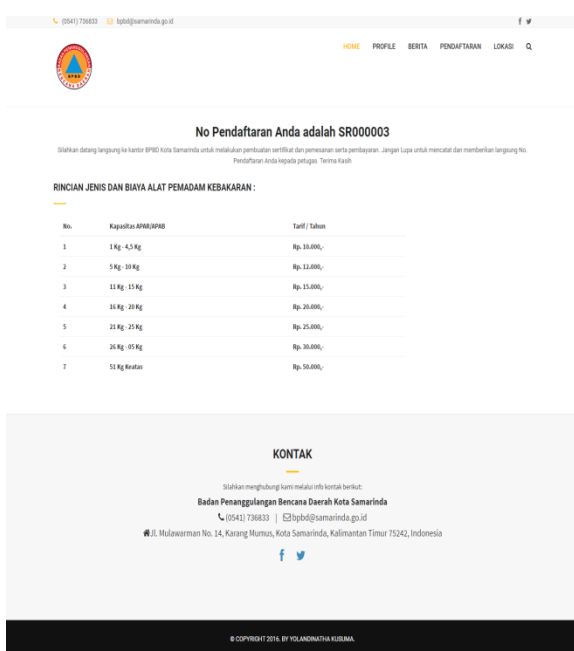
(0541) 736833 bpbd@samarinda.go.id

BPBD

HOME PROFILE BERITA PENDAFTARAN LOKASI

No Pendaftaran Anda adalah SR000003

Silahkan datang langsung ke kantor BPBD Kota Samarinda untuk melakukan pembuatan sertifikat dan pemesanan serta pembayaran. Jangan Lupa untuk mencatat dan memberikan langsung No. Pendaftaran Anda kepada petugas. Terima Kasih

RINCIAN JENIS DAN BIAYA ALAT PEMADAM KEBAKARAN :

| No. | Kapasitas APAR/APAB | Tarif / Tahun |
|---|---|---|
| 1 | 1 Kg - 4,5 Kg | Rp. 10.000,- |
| 2 | 5 Kg - 10 Kg | Rp. 12.000,- |
| 3 | 11 Kg - 15 Kg | Rp. 15.000,- |
| 4 | 16 Kg - 20 Kg | Rp. 20.000,- |
| 5 | 21 Kg - 25 Kg | Rp. 25.000,- |
| 6 | 26 Kg - 05 Kg | Rp. 30.000,- |
| 7 | 51 Kg Keatas | Rp. 50.000,- |

KONTAK

Silahkan menghubungi kami melalui info kontak berikut:

Badan Penanggulangan Bencana Daerah Kota Samarinda

(0541) 736833 | bpbd@samarinda.go.id

Jl. Mulawarman No. 14, Karang Mumus, Kota Samarinda, Kalimantan Timur 75242, Indonesia

© COPYRIGHT 2016. BY YOLANDINATHA KUSUMA.